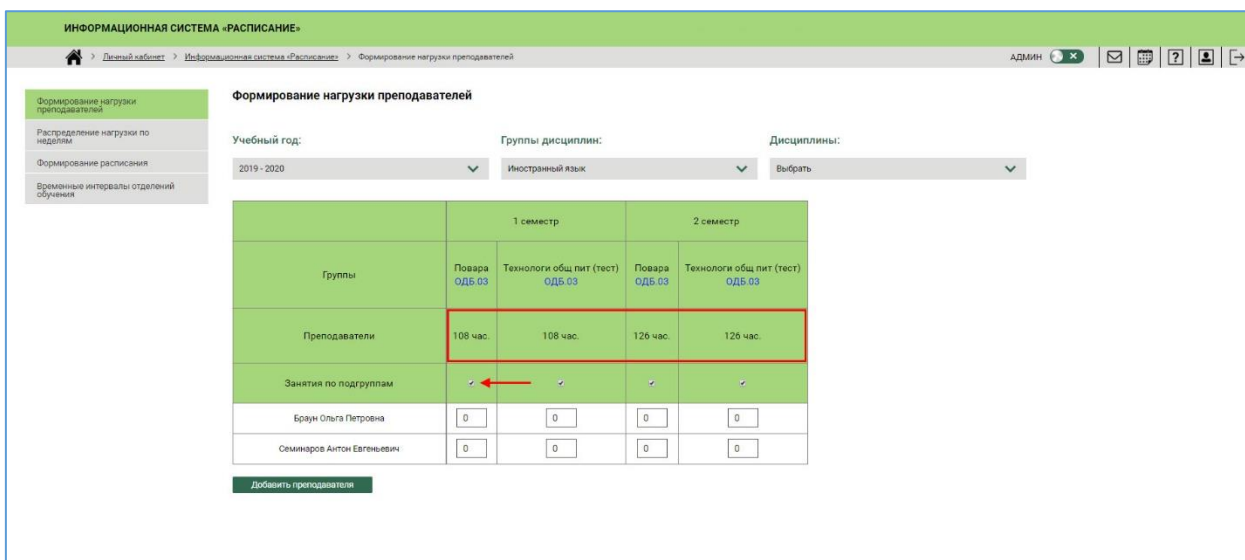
ИНФОРМАЦИОННАЯ СИСТЕМА «РАСПИСАНИЕ»

> Личный кабинет > Информационная система «Расписание» > Формирование нагрузки преподавателей

АДМИН

Формирование нагрузки преподавателей
Распределение нагрузки по неделям
Формирование расписания
Временные интервалы отделений обучения

Формирование нагрузки преподавателей

Учебный год:
2019 - 2020

Группы дисциплин:
Иностранный язык

Дисциплины:
Выбрать

| | 1 семестр | | 2 семестр | |
|---|---|---|---|---|
| Группы | Повара ОДБ.03 | Технологи общ пит (тест) ОДБ.03 | Повара ОДБ.03 | Технологи общ пит (тест) ОДБ.03 |
| Преподаватели | 108 час. | 108 час. | 126 час. | 126 час. |
| Занятия по подгруппам | | | | |
| Браун Ольга Петровна | 0 | 0 | 0 | 0 |
| Семинаров Антон Евгеньевич | 0 | 0 | 0 | 0 |

Добавить преподавателя